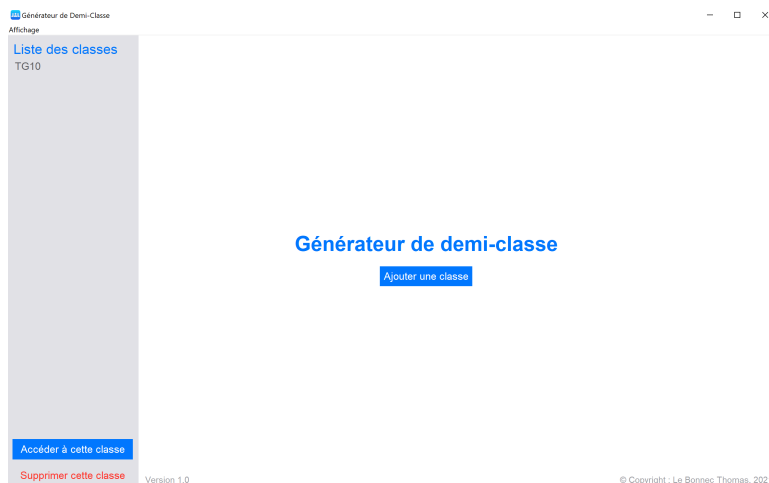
Générateur de Demi-Classe

Affichage

Liste des classes

TG10

Générateur de demi-classe

Ajouter une classe

Accéder à cette classe

Supprimer cette classe

Version 1.0

© Copyright : Le Bonnec Thomas, 202